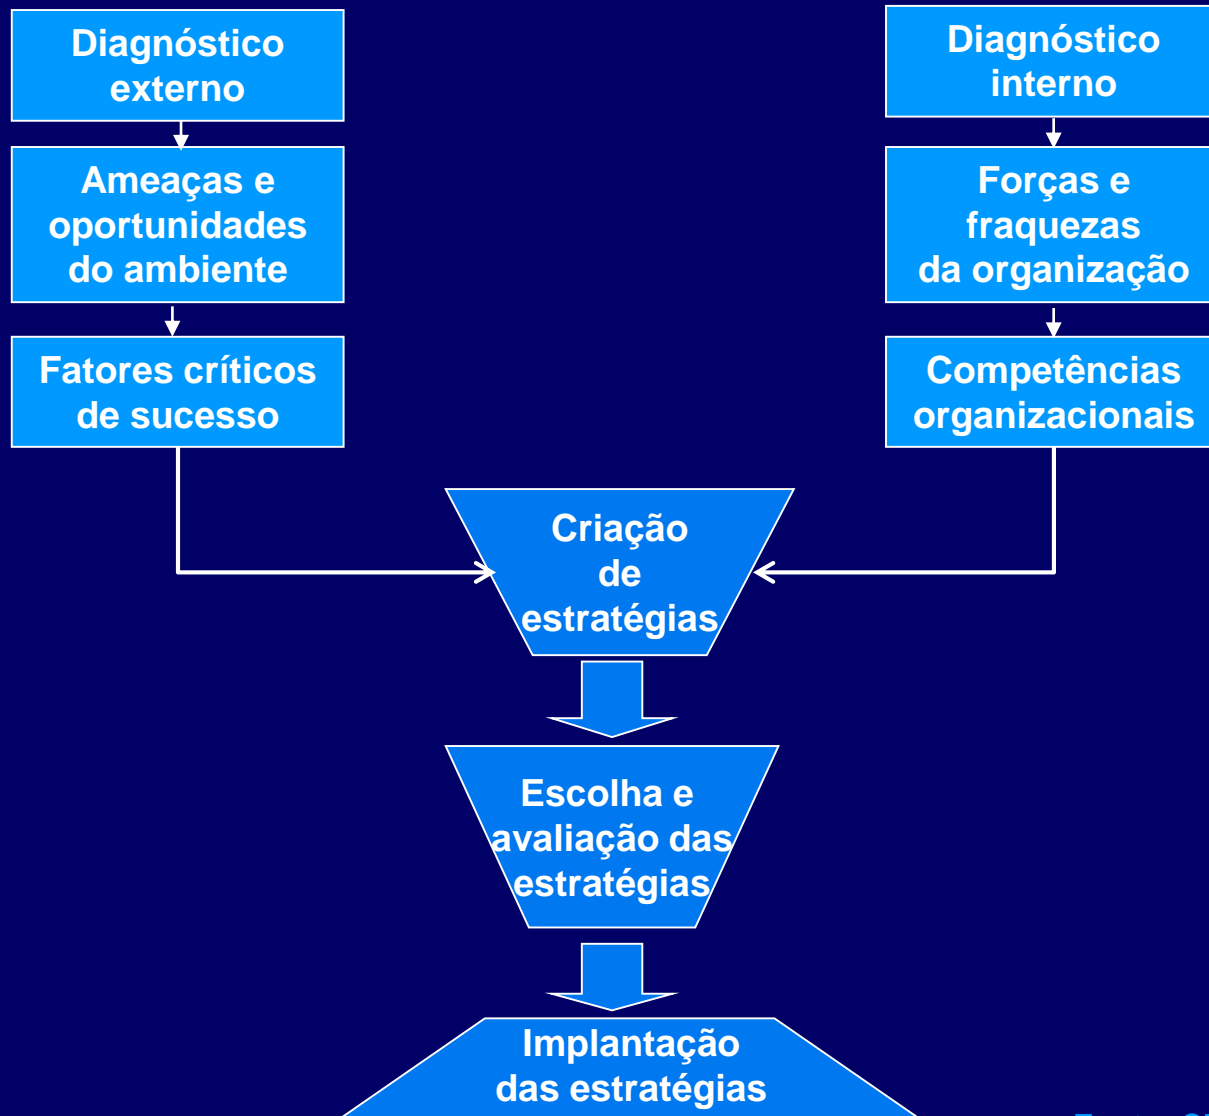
Diagnóstico externo

Ameaças e oportunidades do ambiente

Fatores críticos de sucesso

Diagnóstico interno

Forças e fraquezas da organização

Competências organizacionais

Criação de estratégias

Escolha e avaliação das estratégias

Implantação das estratégias

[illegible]